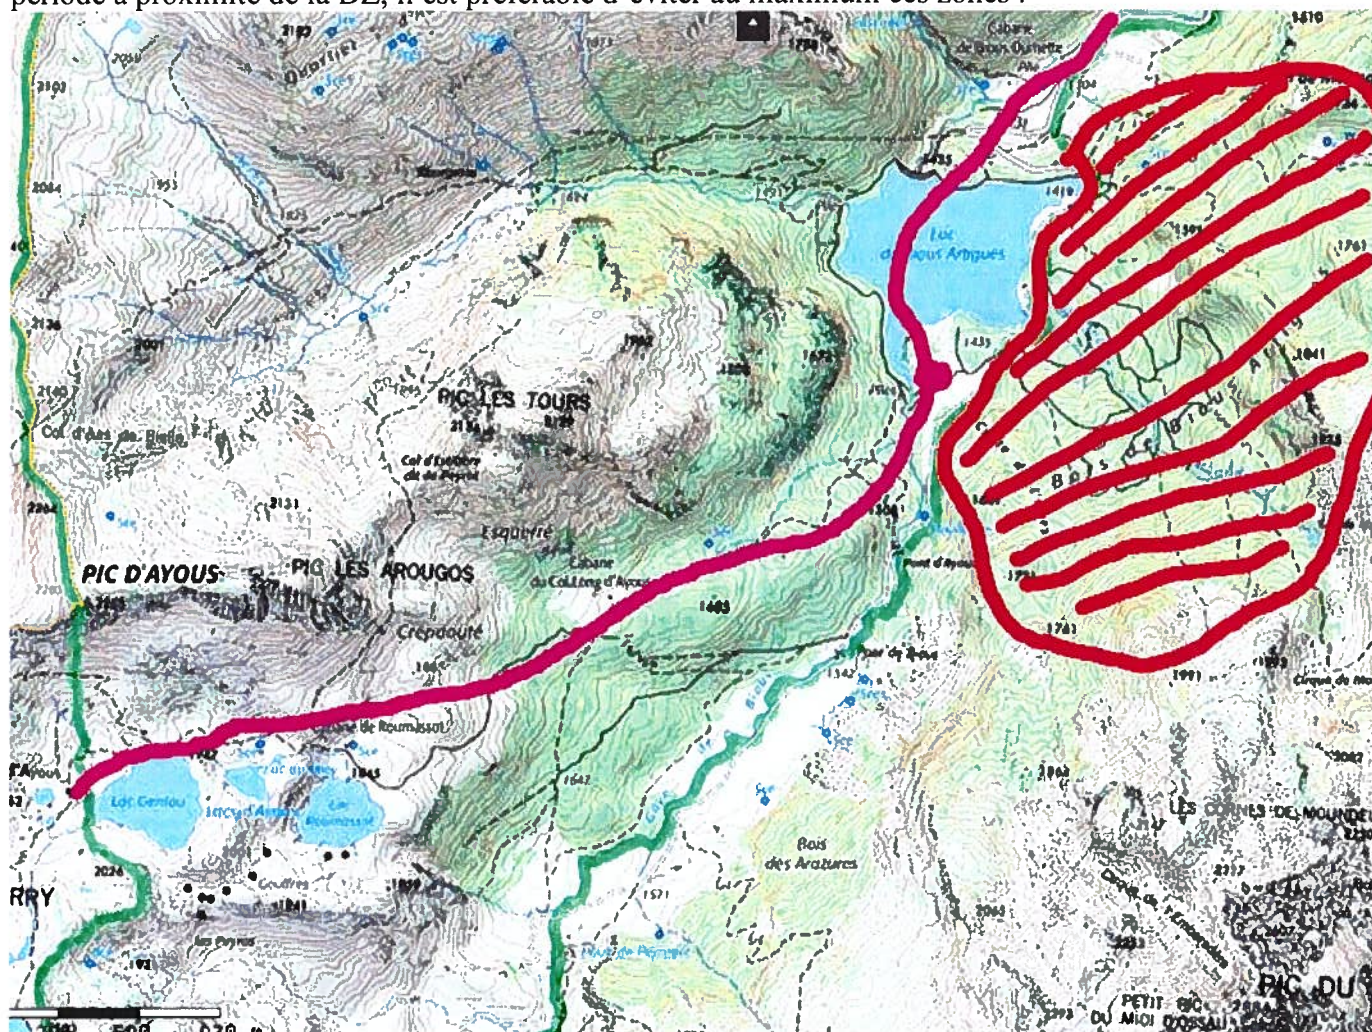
période à proximité de la DZ, il est préférable d'éviter au maximum ces zones :

PIC LES TOURS

PIC D'AYOUS

PIC LES AROUGOS

Crêpaouté

Esquerre

Cabane du Col Long d'Ayous

Lac Gentau

Lac Roumassot

Lac d'Ayous

Lac de Bious Artigues

Bois des Arazures

LES CORNES DE MOUNDELE

PIC DU

PETIT PIC DU MIDI D'OSSAU

Col d'Aas de Bielle

RRY

Cabane de Bious Oumette

Bois de Bious

Pont de Bious

Cirque de Moundele

Gave de Bious

Coudrés

Pont de Peyreget

2101

2136

2084

2131

2151

2126

1902

1853

1640

1571

1842

1541

1781

1991

2063

2082

2217

2220

500

0